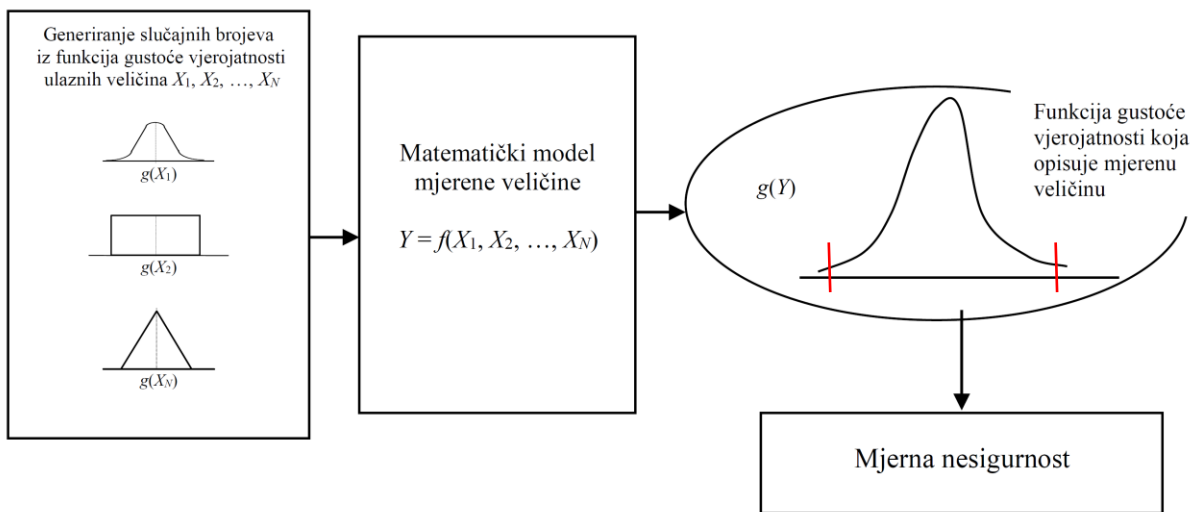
Generiranje slučajnih brojeva iz funkcija gustoće vjerojatnosti ulaznih veličina $X_1, X_2, \ldots, X_N$

$g(X_1)$

$g(X_2)$

$g(X_N)$

Matematički model mjerene veličine

$Y = f(X_1, X_2, \ldots, X_N)$

$g(Y)$

Funkcija gustoće vjerojatnosti koja opisuje mjerenu veličinu

Mjerna nesigurnost